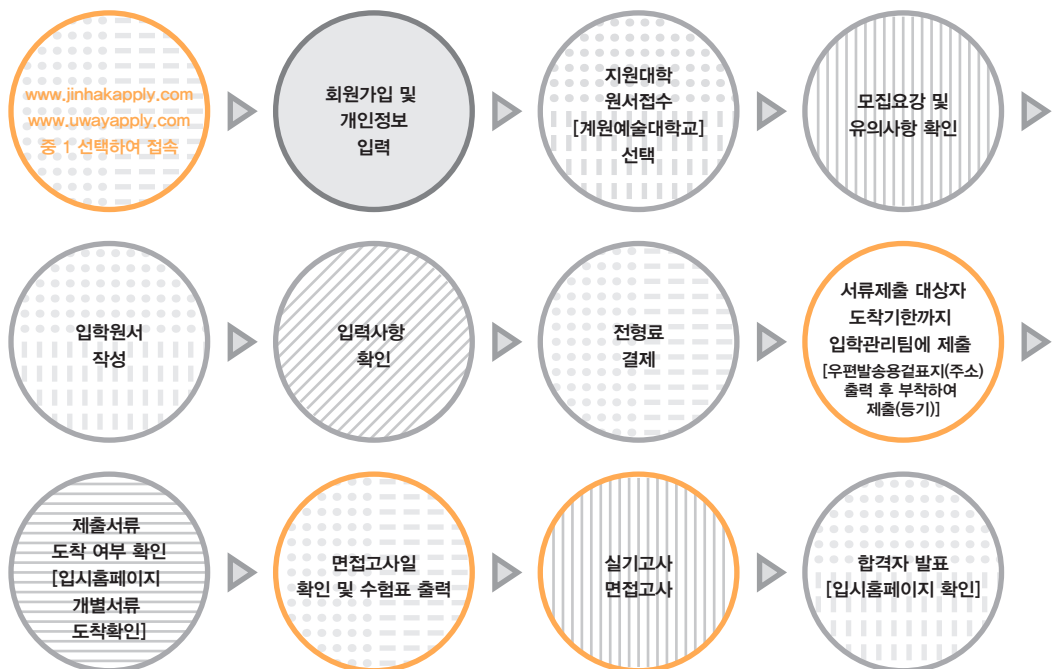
www.jinhakapply.com
www.uwayapply.com
중 1 선택하여 접속

회원가입 및
개인정보
입력

지원대학
원서접수
[계원예술대학교]
선택

모집요강 및
유의사항 확인

입학원서
작성

입력사항
확인

전형료
결제

서류제출 대상자
도착기한까지
입학관리팀에 제출
[우편발송용겉표지(주소)
출력 후 부착하여
제출(등기)]

제출서류
도착 여부 확인
[입시홈페이지
개별서류
도착확인]

면접고사일
확인 및 수험표 출력

실기고사
면접고사

합격자 발표
[입시홈페이지 확인]